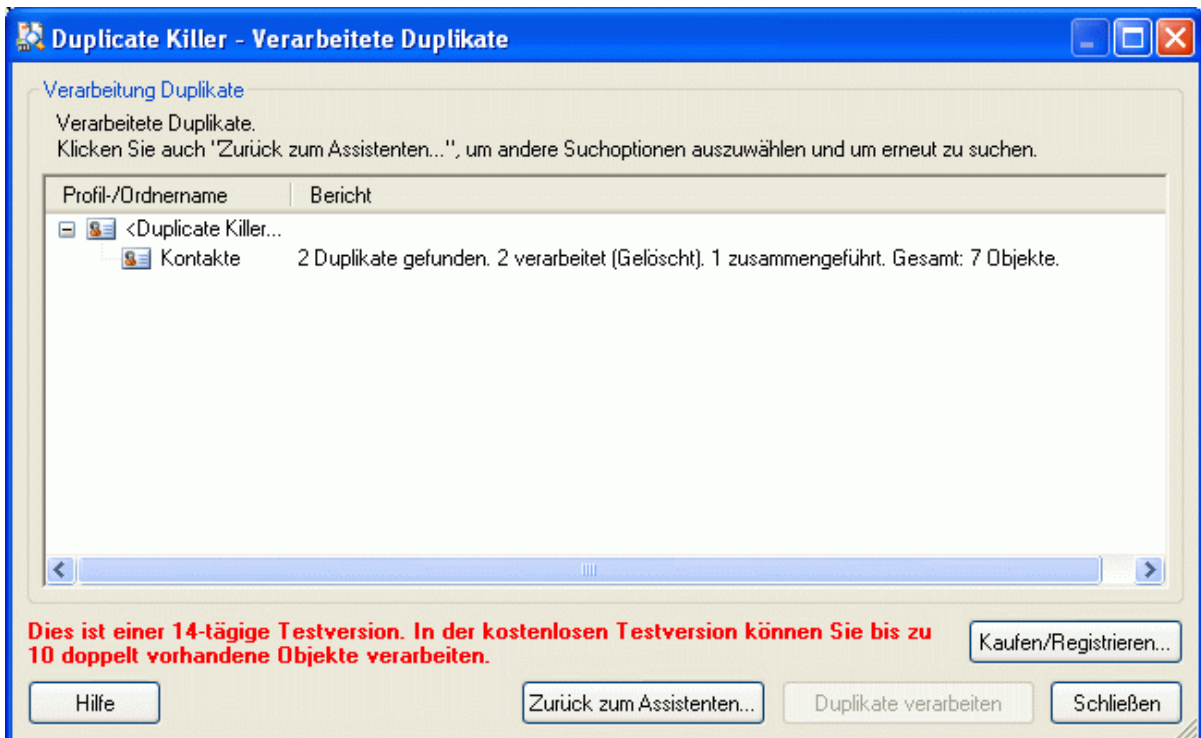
Duplicate Killer - Verarbeitete Duplikate

Verarbeitung Duplikate

Verarbeitete Duplikate.
Klicken Sie auch "Zurück zum Assistenten...", um andere Suchoptionen auszuwählen und um erneut zu suchen.

| Profil-/Ordnername | Bericht |
|---|---|
| <Duplicate Killer... | |
| Kontakte | 2 Duplikate gefunden. 2 verarbeitet (Gelöscht). 1 zusammengeführt. Gesamt: 7 Objekte. |

Dies ist einer 14-tägige Testversion. In der kostenlosen Testversion können Sie bis zu 10 doppelt vorhandene Objekte verarbeiten.

Kaufen/Registrieren...

Hilfe

Zurück zum Assistenten...

Duplikate verarbeiten

Schließen